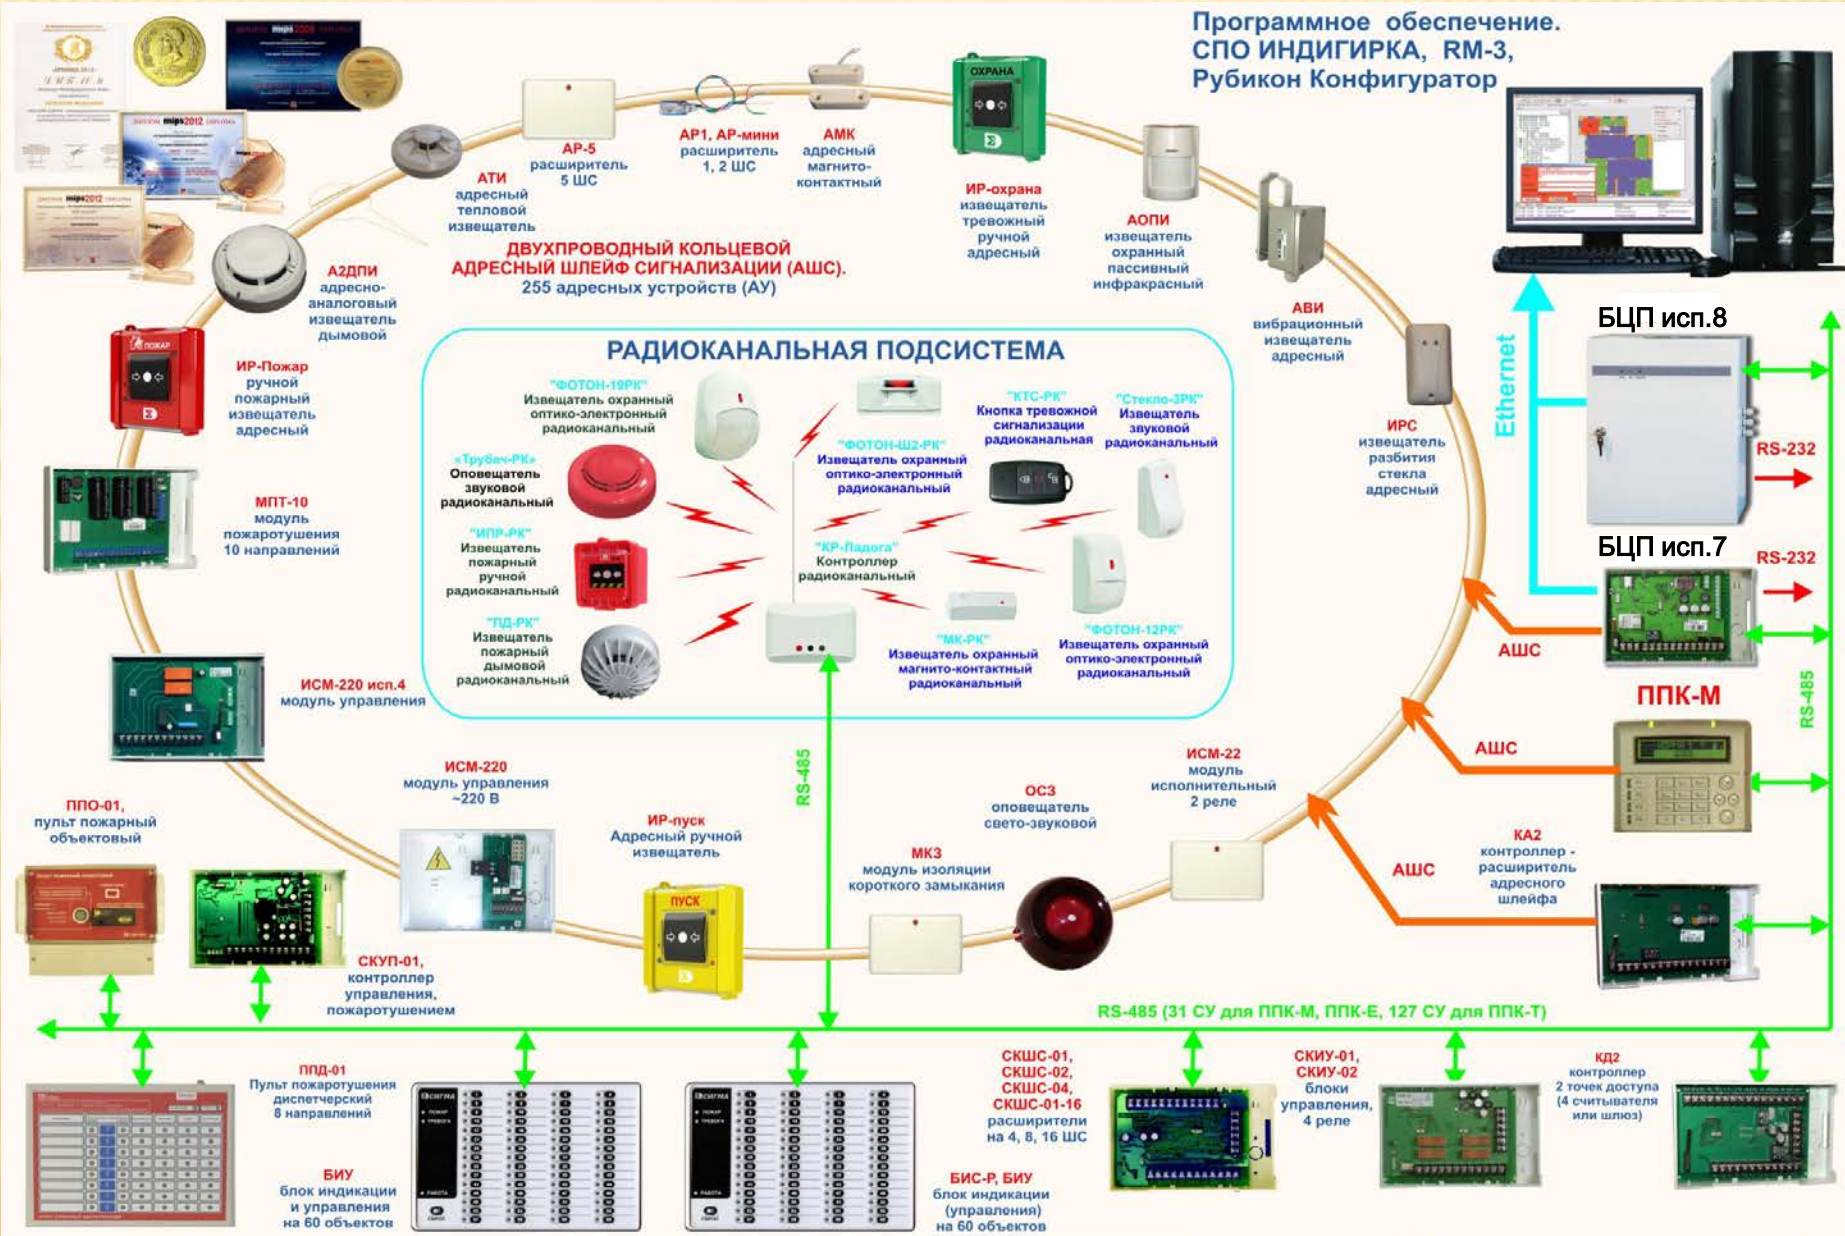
Програмное обеспечение.
СПО ИНДИГИРКА, RM-3,
Рубикон Конфигуратор

АР-5
расширитель
5 ШС

АР1, АР-мини
расширитель
1, 2 ШС

АМК
адресный
магнито-
контактный

ОХРАНА

ИР-охрана
извещатель
тревожный
ручной
адресный

АОПИ
извещатель
охранный
пассивный
инфракрасный

АТИ
адресный
тепловой
извещатель

ДВУХПРОВОДНЫЙ КОЛЬЦЕВОЙ
АДРЕСНЫЙ ШЛЕЙФ СИГНАЛИЗАЦИИ (АШС).
255 адресных устройств (АУ)

А2ДПИ
адресно-
аналоговый
извещатель
дымовой

ПОЖАР

ИР-Пожар
ручной
пожарный
извещатель
адресный

МПТ-10
модуль
пожаротушения
10 направлений

ИСМ-220 исп.4
модуль управления

АВИ
вибрационный
извещатель
адресный

ИРС
извещатель
разбития
стекла
адресный

Ethernet

БЦП исп.8

RS-232

БЦП исп.7

RS-232

АШС

ППК-М

АШС

RS-485

РАДИОКАНАЛЬНАЯ ПОДСИСТЕМА

"ФОТОН-19РК"
Извещатель охранный
оптико-электронный
радиоканальный

«Трубач-РК»
Оповещатель
звуковой
радиоканальный

"ФОТОН-Ш2-РК"
Извещатель охранный
оптико-электронный
радиоканальный

"КТС-РК"
Кнопка тревожной
сигнализации
радиоканальная

"Стекло-3РК"
Извещатель
звуковой
радиоканальный

"ИПР-РК"
Извещатель
пожарный
ручной
радиоканальный

"КР-Ладога"
Контроллер
радиоканальный

"ПД-РК"
Извещатель
пожарный
дымовой
радиоканальный

"МК-РК"
Извещатель охранный
магнито-контактный
радиоканальный

"ФОТОН-12РК"
Извещатель охранный
оптико-электронный
радиоканальный

ИСМ-220
модуль управления
~220 В

RS-485

ИР-пуск
Адресный ручной
извещатель

ПУСК

ОС3
оповещатель
свето-звуковой

ИСМ-22
модуль
исполнительный
2 реле

МК3
модуль изоляции
короткого замыкания

КА2
контроллер -
расширитель
адресного
шлейфа

АШС

ППО-01,
пульт пожарный
объектовый

СКУП-01,
контроллер
управления,
пожаротушением

RS-485 (31 СУ для ППК-М, ППК-Е, 127 СУ для ППК-Т)

ППД-01
Пульт пожаротушения
диспетчерский
8 направлений

БИУ
блок индикации
и управления
на 60 объектов

БИС-Р, БИУ
блок индикации
(управления)
на 60 объектов

СКШС-01,
СКШС-02,
СКШС-04,
СКШС-01-16
расширители
на 4, 8, 16 ШС

СКИУ-01,
СКИУ-02
блоки
управления,
4 реле

КД2
контроллер
2 точек доступа
(4 считывателя
или шлюз)